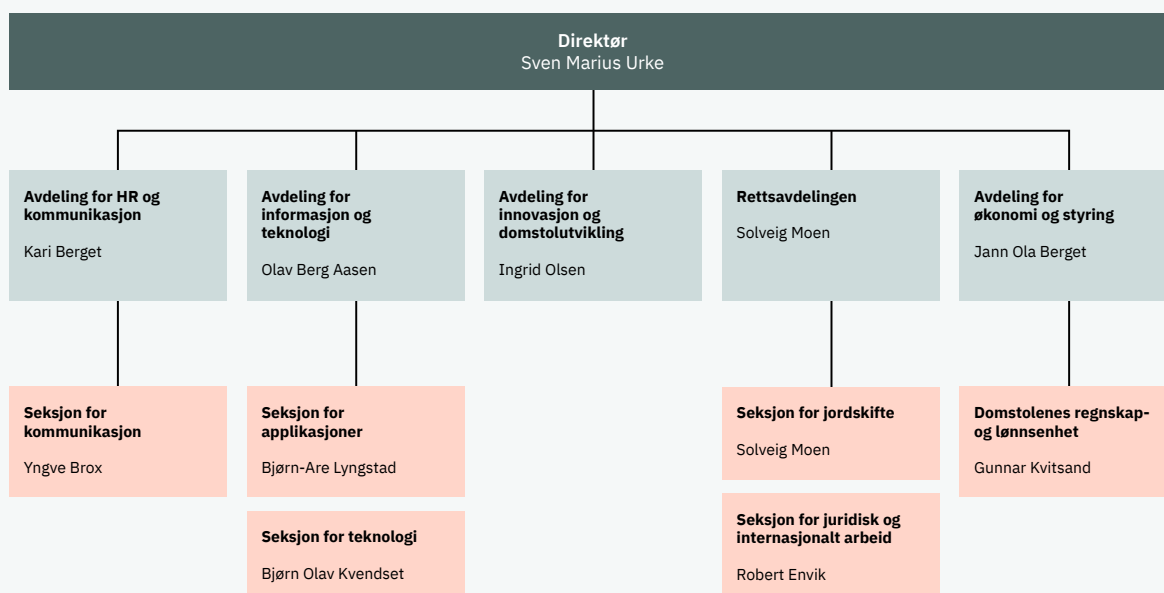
Direktør
Sven Marius Urke

Avdeling for HR og kommunikasjon

Kari Berget

Seksjon for kommunikasjon

Yngve Brox

Avdeling for informasjon og teknologi

Olav Berg Aasen

Seksjon for applikasjoner

Bjørn-Are Lyngstad

Seksjon for teknologi

Bjørn Olav Kvendset

Avdeling for innovasjon og domstolutvikling

Ingrid Olsen

Rettsavdelingen

Solveig Moen

Seksjon for jordskifte

Solveig Moen

Seksjon for juridisk og internasjonalt arbeid

Robert Envik

Avdeling for økonomi og styring

Jann Ola Berget

Domstolenes regnskap- og lønnsenhet

Gunnar Kvitsand